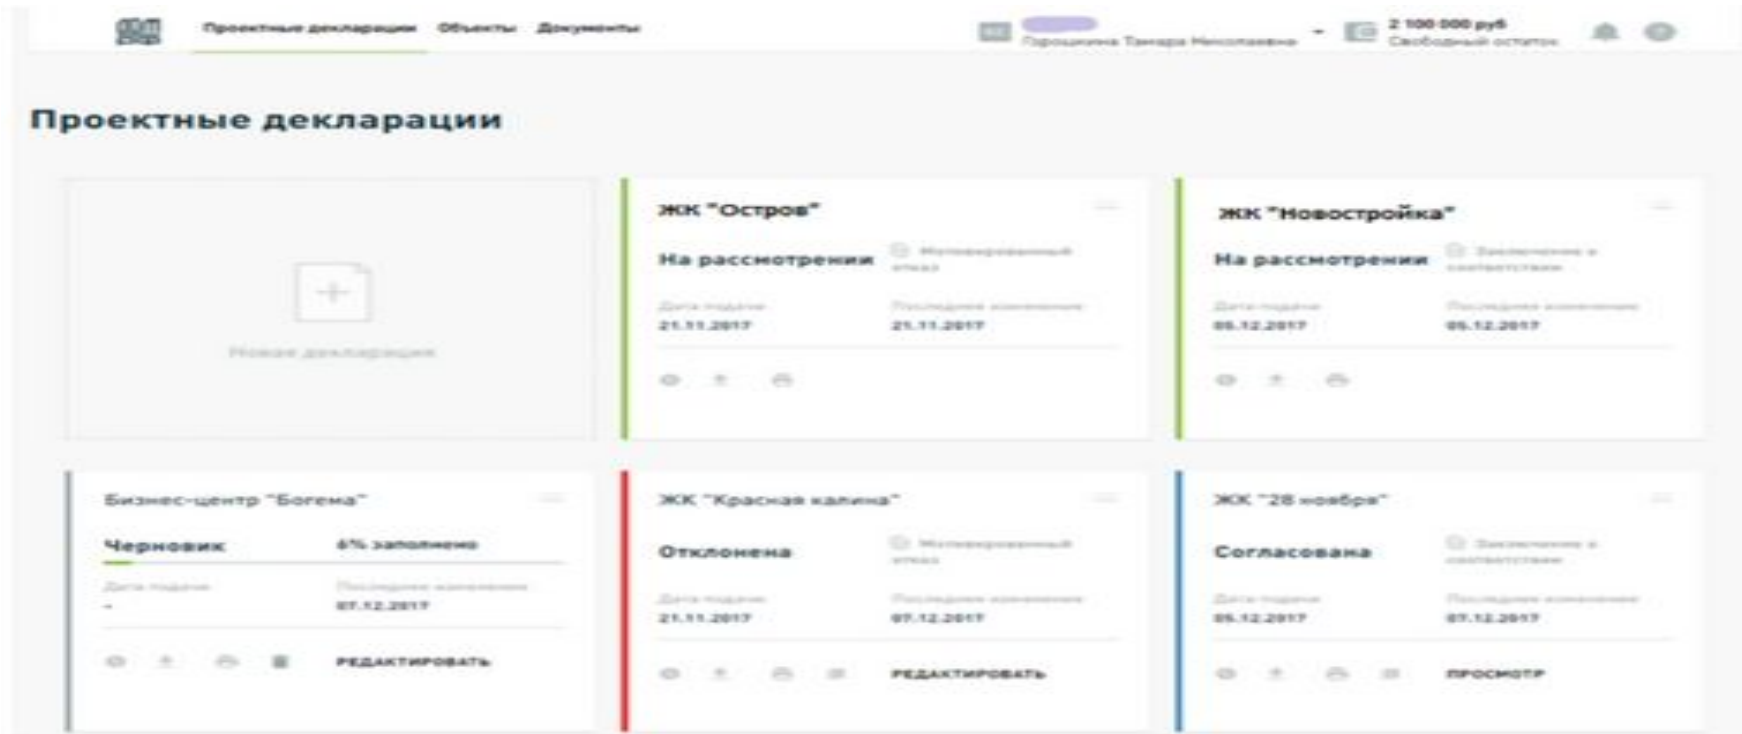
Проектные декларации Объекты Документы

Порошкина Тамара Николаевна

2 100 000 руб
Свободный остаток

Проектные декларации

Новая декларация

ЖК "Остров"

На рассмотрении

Мотивированный отказ

Дата подачи
21.11.2017

Последнее изменение
21.11.2017

ЖК "Новостройка"

На рассмотрении

Заключение о соответствии

Дата подачи
05.12.2017

Последнее изменение
05.12.2017

Бизнес-центр "Богема"

Черновик

6% заполнено

Дата подачи
-

Последнее изменение
07.12.2017

РЕДАКТИРОВАТЬ

ЖК "Красная калина"

Отклонена

Мотивированный отказ

Дата подачи
21.11.2017

Последнее изменение
07.12.2017

РЕДАКТИРОВАТЬ

ЖК "28 ноября"

Согласована

Заключение о соответствии

Дата подачи
05.12.2017

Последнее изменение
07.12.2017

ПРОСМОТР